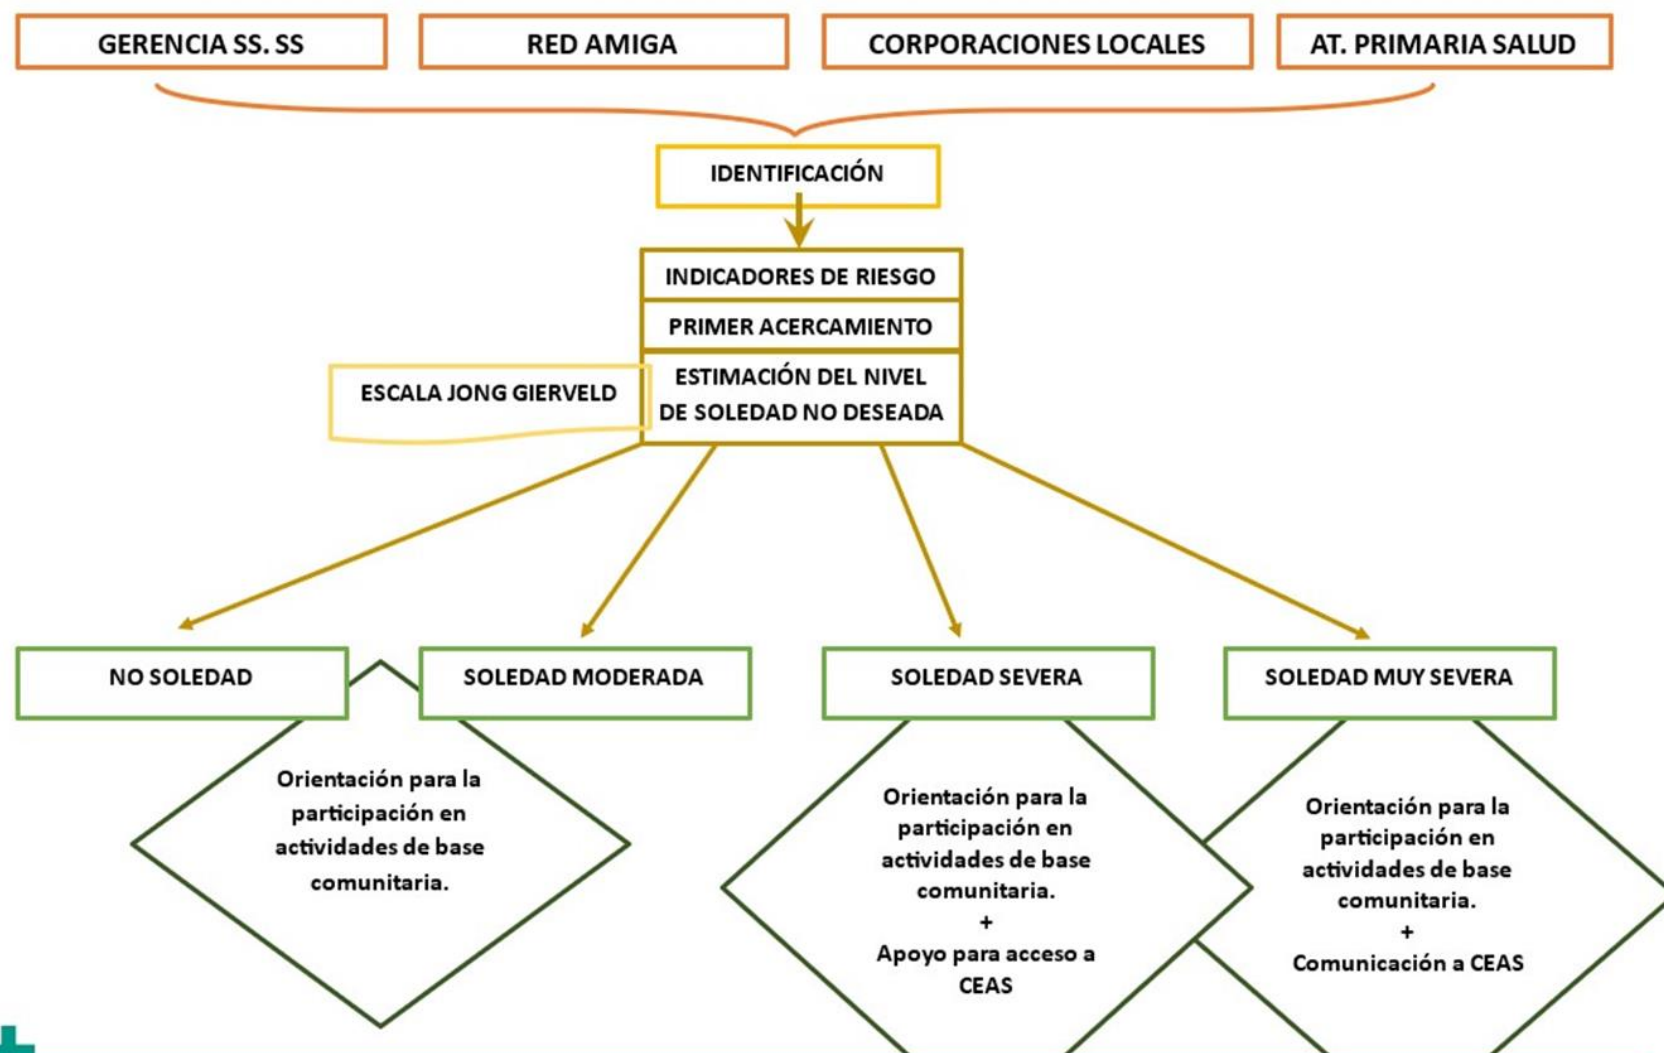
GERENCIA SS. SS

RED AMIGA

CORPORACIONES LOCALES

AT. PRIMARIA SALUD

IDENTIFICACIÓN

INDICADORES DE RIESGO

PRIMER ACERCAMIENTO

ESCALA JONG GIERVELD

ESTIMACIÓN DEL NIVEL DE SOLEDAD NO DESEADA

NO SOLEDAD

SOLEDAD MODERADA

SOLEDAD SEVERA

SOLEDAD MUY SEVERA

Orientación para la participación en actividades de base comunitaria.

Orientación para la participación en actividades de base comunitaria.
+
Apoyo para acceso a CEAS

Orientación para la participación en actividades de base comunitaria.
+
Comunicación a CEAS